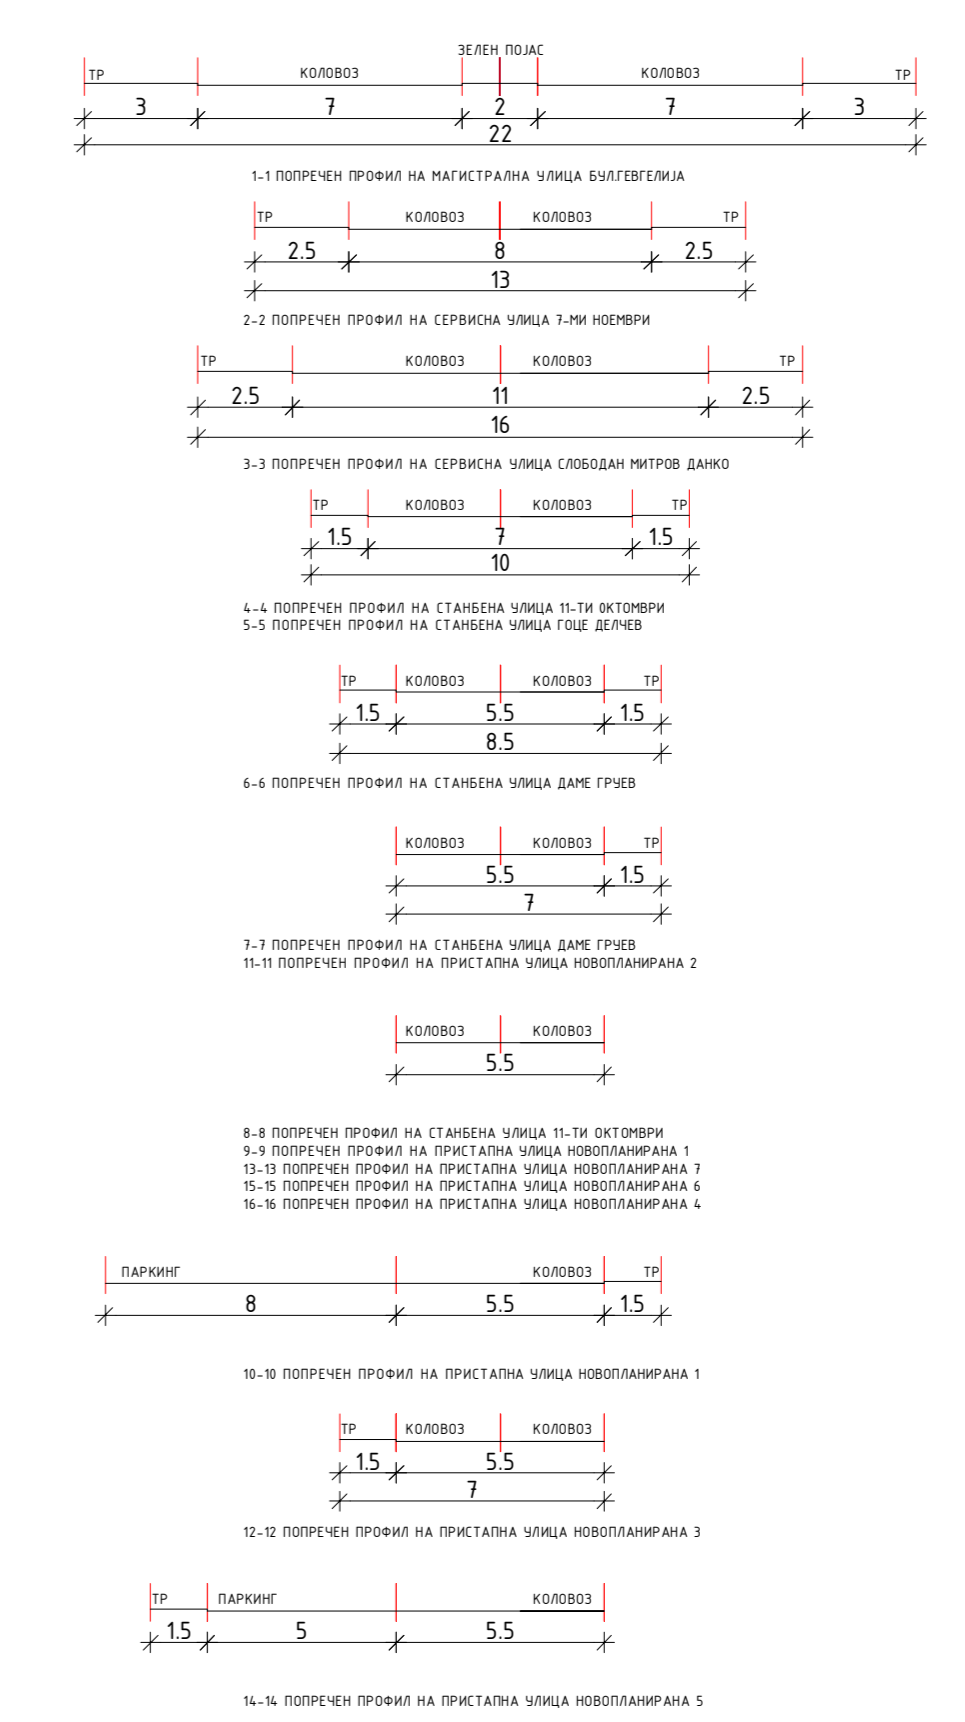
ЗЕЛЕН ПОЈАС
ТР КОЛОВОЗ КОЛОВОЗ ТР
3 7 2 7 3
22

1-1 ПОПРЕЧЕН ПРОФИЛ НА МАГИСТРАЛНА УЛИЦА БУЛ.ГЕВГЕЛИЈА

ТР КОЛОВОЗ КОЛОВОЗ ТР
2.5 8 2.5
13

2-2 ПОПРЕЧЕН ПРОФИЛ НА СЕРВИСНА УЛИЦА 7-МИ НОЕМВРИ

ТР КОЛОВОЗ КОЛОВОЗ ТР
2.5 11 2.5
16

3-3 ПОПРЕЧЕН ПРОФИЛ НА СЕРВИСНА УЛИЦА СЛОБОДАН МИТРОВ ДАНКО

ТР КОЛОВОЗ КОЛОВОЗ ТР
1.5 7 1.5
10

4-4 ПОПРЕЧЕН ПРОФИЛ НА СТАНБЕНА УЛИЦА 11-ТИ ОКТОМВРИ
5-5 ПОПРЕЧЕН ПРОФИЛ НА СТАНБЕНА УЛИЦА ГОЦЕ ДЕЛЧЕВ

ТР КОЛОВОЗ КОЛОВОЗ ТР
1.5 5.5 1.5
8.5

6-6 ПОПРЕЧЕН ПРОФИЛ НА СТАНБЕНА УЛИЦА ДАМЕ ГРУЕВ

КОЛОВОЗ КОЛОВОЗ ТР
5.5 1.5
7

7-7 ПОПРЕЧЕН ПРОФИЛ НА СТАНБЕНА УЛИЦА ДАМЕ ГРУЕВ
11-11 ПОПРЕЧЕН ПРОФИЛ НА ПРИСТАПНА УЛИЦА НОВОПЛАНИРАНА 2

КОЛОВОЗ КОЛОВОЗ
5.5

8-8 ПОПРЕЧЕН ПРОФИЛ НА СТАНБЕНА УЛИЦА 11-ТИ ОКТОМВРИ
9-9 ПОПРЕЧЕН ПРОФИЛ НА ПРИСТАПНА УЛИЦА НОВОПЛАНИРАНА 1
13-13 ПОПРЕЧЕН ПРОФИЛ НА ПРИСТАПНА УЛИЦА НОВОПЛАНИРАНА 7
15-15 ПОПРЕЧЕН ПРОФИЛ НА ПРИСТАПНА УЛИЦА НОВОПЛАНИРАНА 6
16-16 ПОПРЕЧЕН ПРОФИЛ НА ПРИСТАПНА УЛИЦА НОВОПЛАНИРАНА 4

ПАРКИНГ КОЛОВОЗ ТР
8 5.5 1.5

10-10 ПОПРЕЧЕН ПРОФИЛ НА ПРИСТАПНА УЛИЦА НОВОПЛАНИРАНА 1

ТР КОЛОВОЗ КОЛОВОЗ
1.5 5.5
7

12-12 ПОПРЕЧЕН ПРОФИЛ НА ПРИСТАПНА УЛИЦА НОВОПЛАНИРАНА 3

ТР ПАРКИНГ КОЛОВОЗ
1.5 5 5.5

14-14 ПОПРЕЧЕН ПРОФИЛ НА ПРИСТАПНА УЛИЦА НОВОПЛАНИРАНА 5